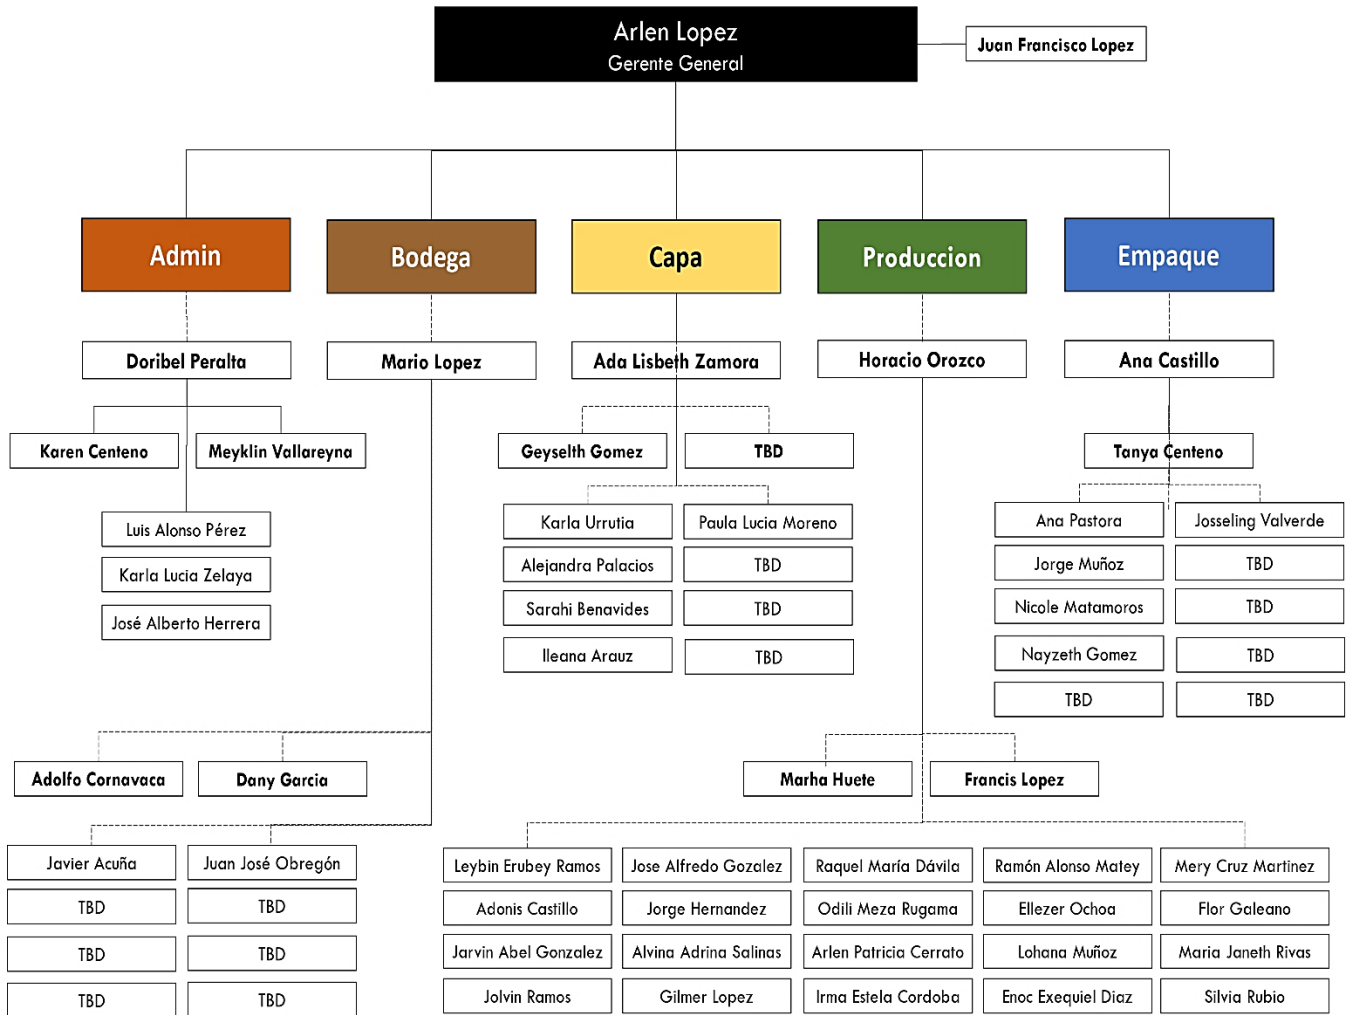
Arlen Lopez
Gerente General

Juan Francisco Lopez

Admin

Bodega

Capa

Produccion

Empaque

Doribel Peralta

Mario Lopez

Ada Lisbeth Zamora

Horacio Orozco

Ana Castillo

Karen Centeno

Meyklin Vallareyna

Luis Alonso Pérez

Karla Lucia Zelaya

José Alberto Herrera

Geyselth Gomez

TBD

Karla Urrutia

Paula Lucia Moreno

Alejandra Palacios

TBD

Sarahi Benavides

TBD

Ileana Arauz

TBD

Tanya Centeno

Ana Pastora

Josseling Valverde

Jorge Muñoz

TBD

Nicole Matamoros

TBD

Nayzeth Gomez

TBD

TBD

TBD

Adolfo Cornavaca

Dany Garcia

Marha Huete

Francis Lopez

Javier Acuña

Juan José Obregón

TBD

TBD

TBD

TBD

TBD

TBD

Leybin Erubey Ramos

Jose Alfredo Gozalez

Raquel María Dávila

Ramón Alonso Matey

Mery Cruz Martinez

Adonis Castillo

Jorge Hernandez

Odili Meza Rugama

Ellezer Ochoa

Flor Galeano

Jarvin Abel Gonzalez

Alvina Adrina Salinas

Arlen Patricia Cerrato

Lohana Muñoz

Maria Janeth Rivas

Jolvin Ramos

Gilmer Lopez

Irma Estela Cordoba

Enoc Exequiel Diaz

Silvia Rubio